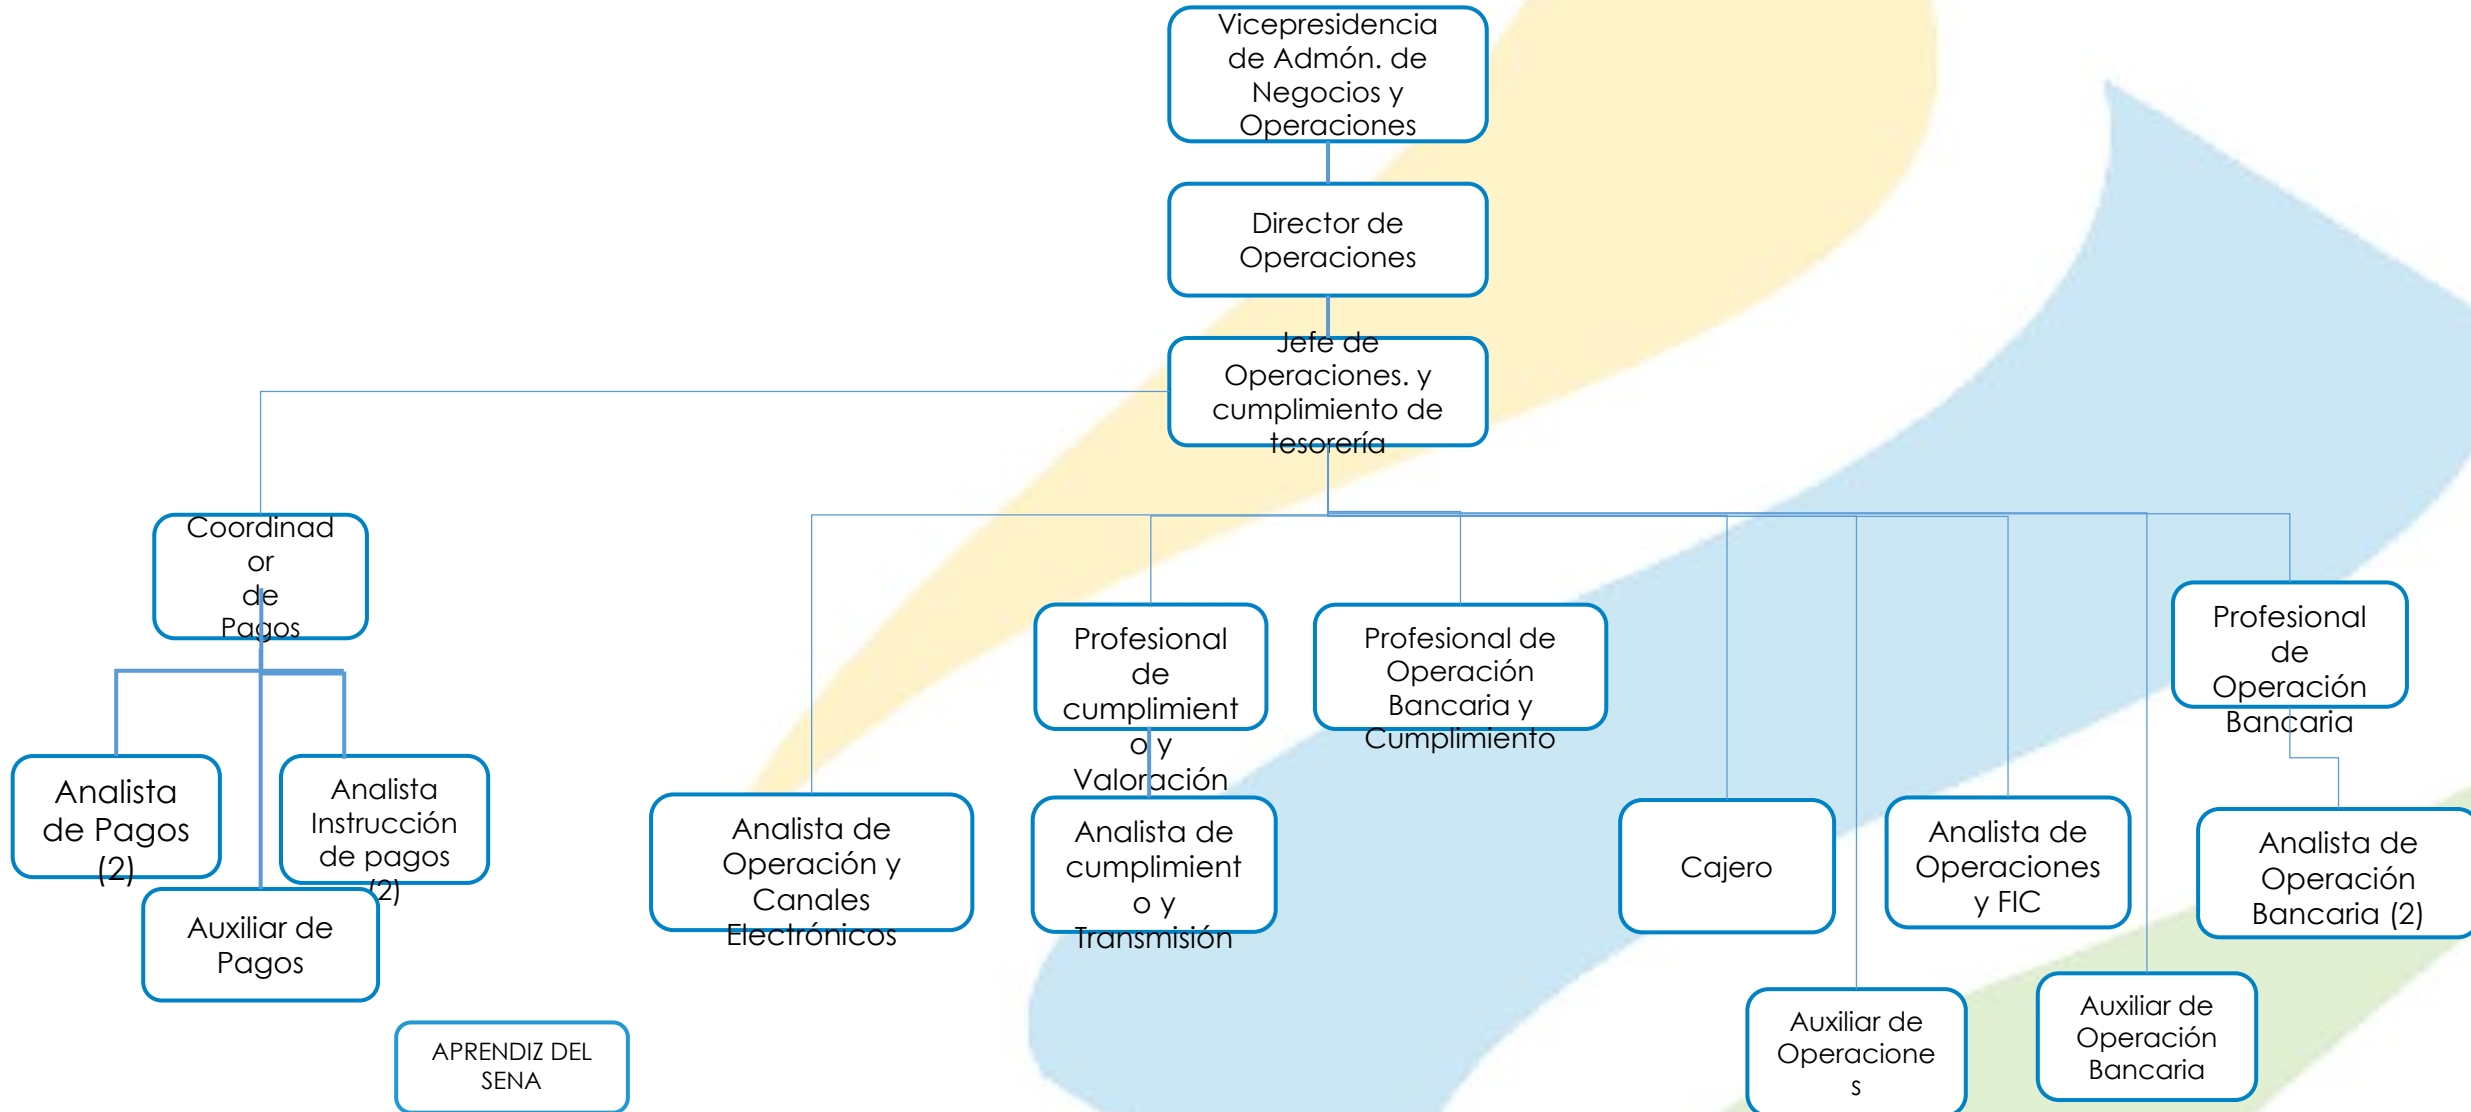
Vicepresidencia de Admón. de Negocios y Operaciones

Director de Operaciones

Jefe de Operaciones. y cumplimiento de tesorería

Coordinador de Pagos

Analista de Pagos (2)

Analista Instrucción de pagos (2)

Auxiliar de Pagos

APRENDIZ DEL SENA

Analista de Operación y Canales Electrónicos

Profesional de cumplimiento y Valoración

Analista de cumplimiento y Transmisión

Profesional de Operación Bancaria y Cumplimiento

Cajero

Auxiliar de Operaciones

Analista de Operaciones y FIC

Auxiliar de Operación Bancaria

Profesional de Operación Bancaria

Analista de Operación Bancaria (2)